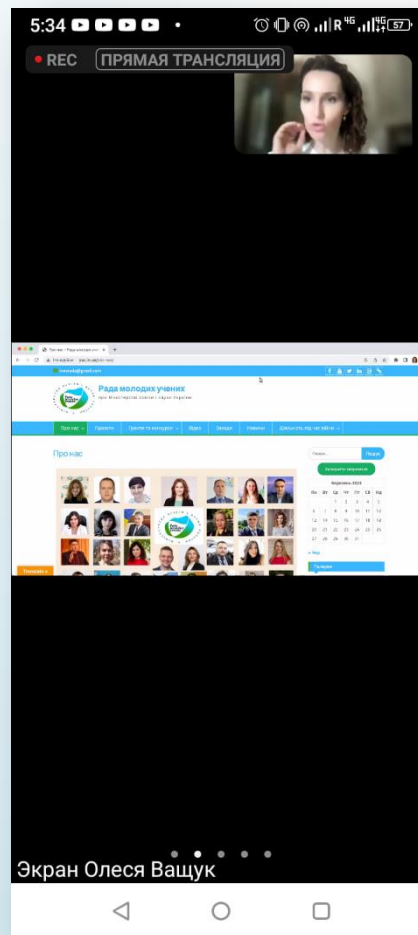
5:34

REC ПРЯМАЯ ТРАНСЛЯЦИЯ

Рада молодих учених
при Міністерстві освіти і науки України

Про нас
Проєкти
Гранти та конкурси
Відео
Заходи
Новини
Дізнатись від час війни

Про нас

Пошук
Подати
Залишити звернення

Вересень 2024
Пн Вт Ср Чт Пт Сб Нд

Галерея

Экран Олеся Ващук